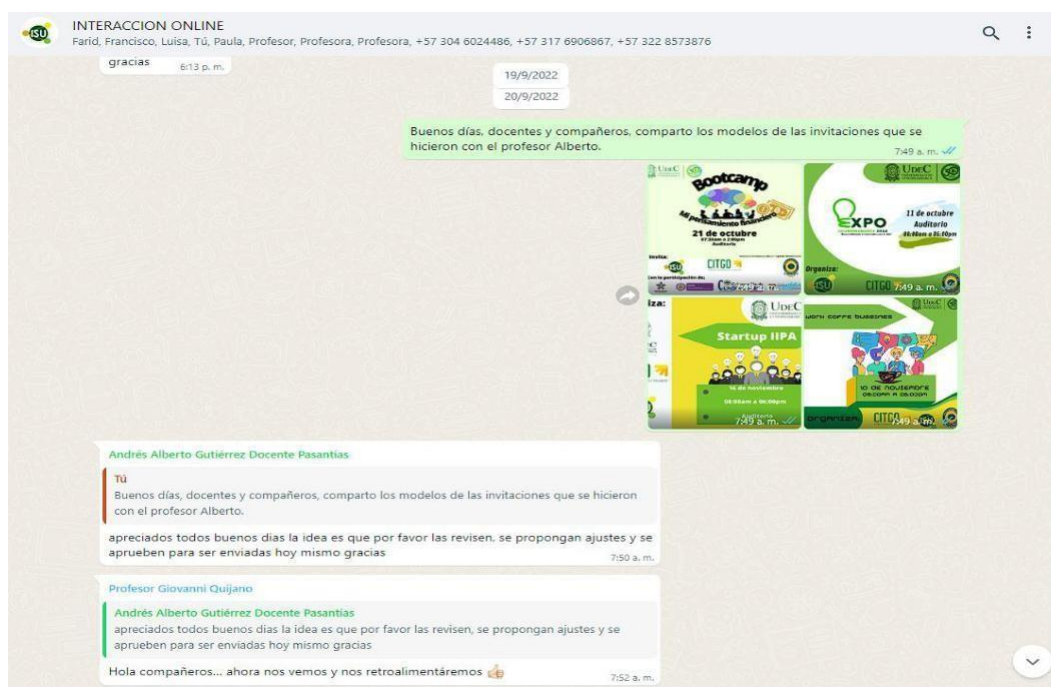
INTERACCION ONLINE
Farid, Francisco, Luisa, Tú, Paula, Profesor, Profesora, Profesora, +57 304 6024486, +57 317 6906867, +57 322 8573876

gracias 6:13 p. m.

19/9/2022

20/9/2022

Buenos días, docentes y compañeros, comparto los modelos de las invitaciones que se hicieron con el profesor Alberto. 7:49 a. m.

UdeC
Bootcamp
21 de octubre
Auditorio
Invita:
CITGO
7:49 a. m.

UdeC
EXPO
11 de octubre
Auditorio
Organiza:
CITGO 7:49 a. m.

iza:
UdeC
Startup IIPA
16 de noviembre
Auditorio
7:49 a. m.

UdeC
10 de noviembre
Organiza
CITGO 7:49 a. m.

Andrés Alberto Gutiérrez Docente Pasantias
Tú
Buenos días, docentes y compañeros, comparto los modelos de las invitaciones que se hicieron con el profesor Alberto.
apreciados todos buenos dias la idea es que por favor las revisen, se propongan ajustes y se aprueben para ser enviadas hoy mismo gracias 7:50 a. m.

Profesor Giovanni Quijano
Andrés Alberto Gutiérrez Docente Pasantias
apreciados todos buenos dias la idea es que por favor las revisen, se propongan ajustes y se aprueben para ser enviadas hoy mismo gracias
Hola compañeros... ahora nos vemos y nos retroalimentáremos 👍 7:52 a. m.